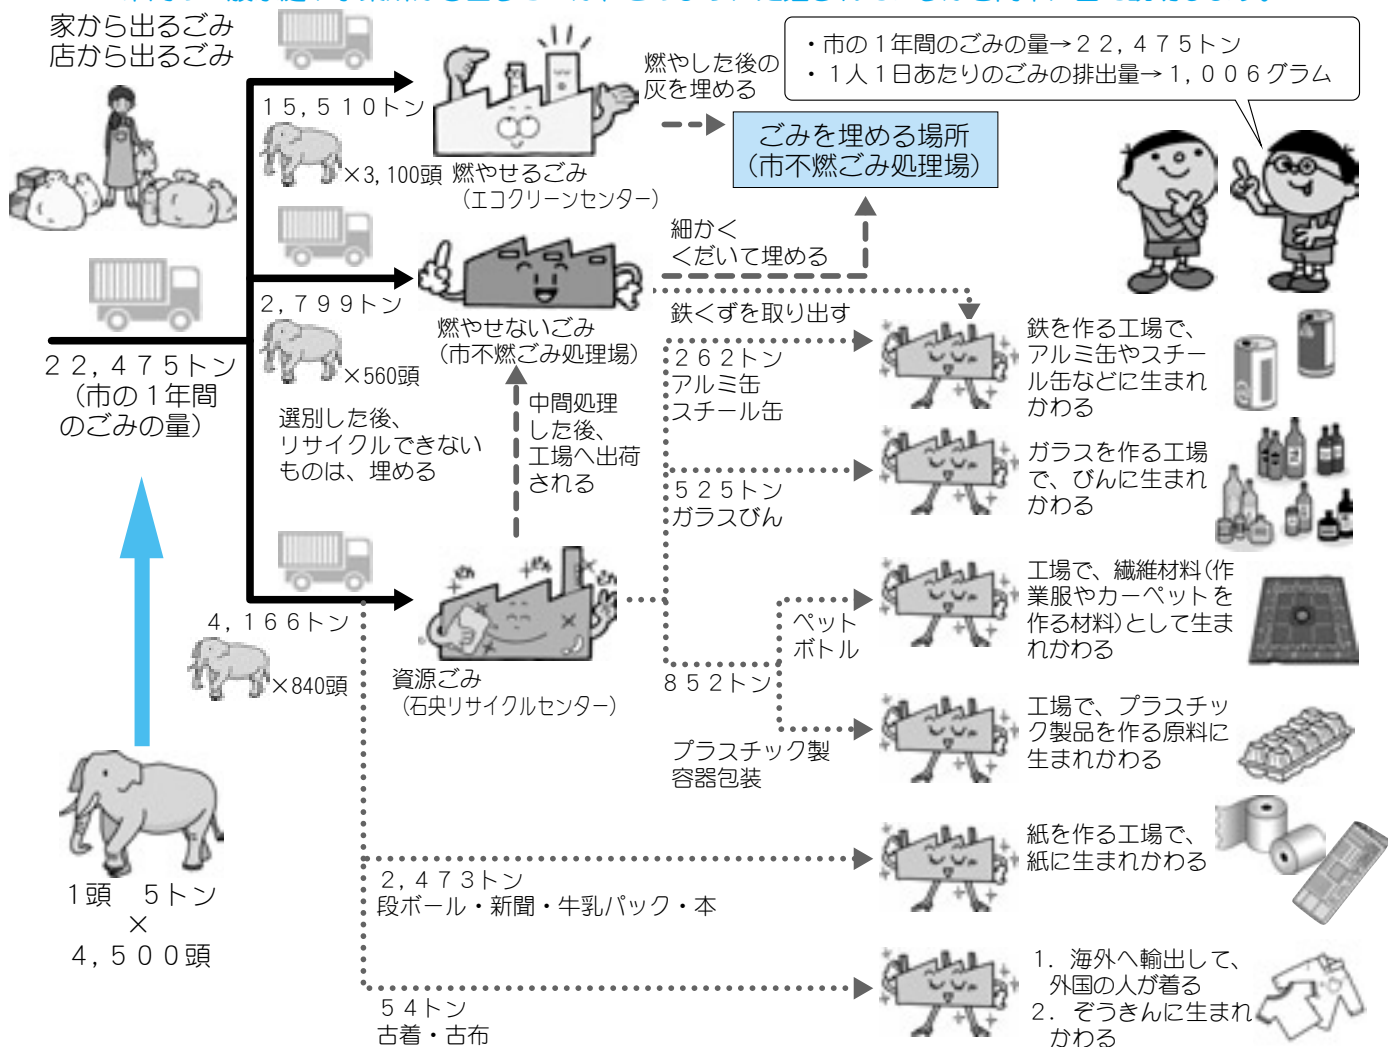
家から出るごみ
店から出るごみ

２２，４７５トン
（市の１年間のごみの量）

1頭　5トン
×
４，５００頭

１５，５１０トン
×3，100頭　燃やせるごみ
（エコクリーンセンター）

燃やした後の
灰を埋める

・市の１年間のごみの量→２２，４７５トン
・１人１日あたりのごみの排出量→１，００６グラム

ごみを埋める場所
（市不燃ごみ処理場）

細かく
くだいて埋める

２，７９９トン
×560頭
燃やせないごみ
（市不燃ごみ処理場）

選別した後、
リサイクルできない
ものは、埋める

中間処理
した後、
工場へ出荷
される

鉄くずを取り出す

２６２トン
アルミ缶
スチール缶

鉄を作る工場で、アルミ缶やスチール缶などに生まれかわる

５２５トン
ガラスびん

ガラスを作る工場で、びんに生まれかわる

４，１６６トン
×840頭
資源ごみ
（石央リサイクルセンター）

ペット
ボトル

８５２トン

工場で、繊維材料（作業服やカーペットを作る材料）として生まれかわる

プラスチック製
容器包装

工場で、プラスチック製品を作る原料に生まれかわる

２，４７３トン
段ボール・新聞・牛乳パック・本

紙を作る工場で、紙に生まれかわる

５４トン
古着・古布

1．海外へ輸出して、外国の人が着る
2．ぞうきんに生まれかわる